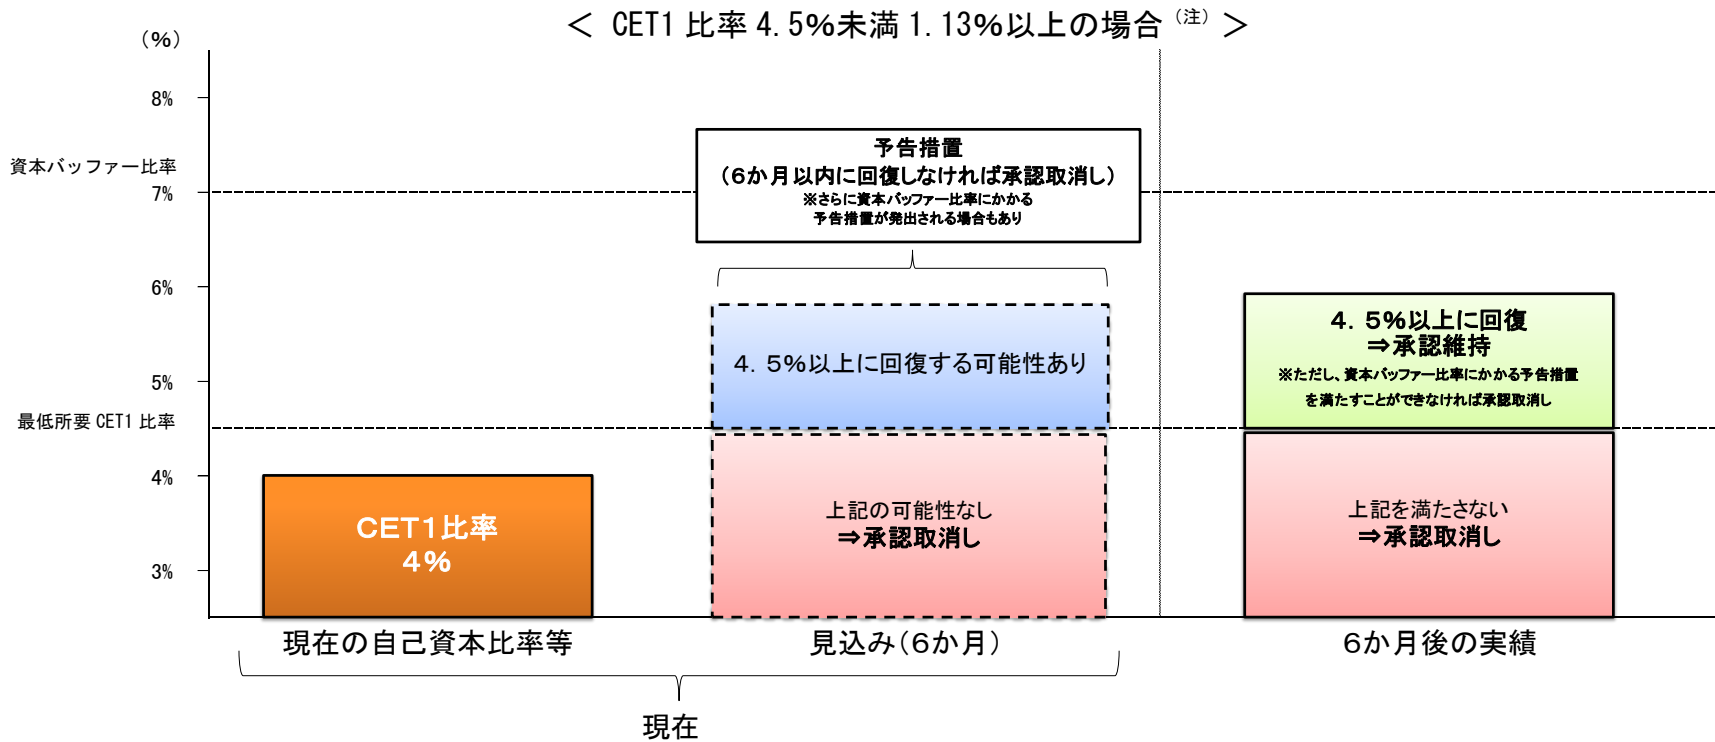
＜ CET1 比率 4.5%未満 1.13%以上の場合（注）＞

（%）

8%

資本バッファー比率

7%

6%

5%

最低所要 CET1 比率

4%

3%

予告措置
（6か月以内に回復しなければ承認取消し）
※さらに資本バッファー比率にかかる予告措置が発出される場合もあり

4．5%以上に回復する可能性あり

上記の可能性なし
⇒承認取消し

4．5%以上に回復
⇒承認維持
※ただし、資本バッファー比率にかかる予告措置を満たすことができなければ承認取消し

上記を満たさない
⇒承認取消し

CET1比率
4%

現在の自己資本比率等

見込み（6か月）

6か月後の実績

現在